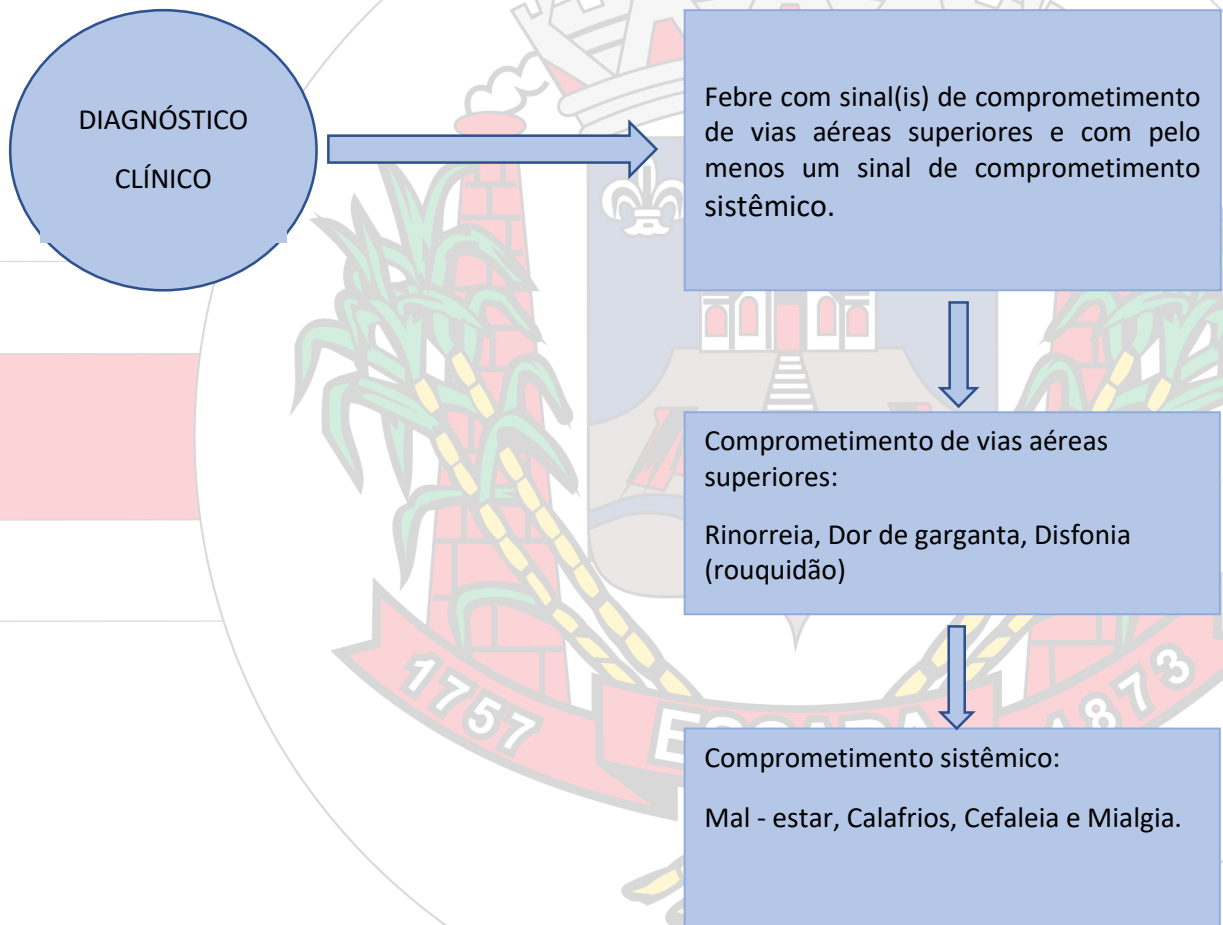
DIAGNÓSTICO CLÍNICO

Febre com sinal(is) de comprometimento de vias aéreas superiores e com pelo menos um sinal de comprometimento sistêmico.

Comprometimento de vias aéreas superiores:

Rinorreia, Dor de garganta, Disfonia (rouquidão)

Comprometimento sistêmico:

Mal - estar, Calafrios, Cefaleia e Mialgia.

1757 ESCADA 1873